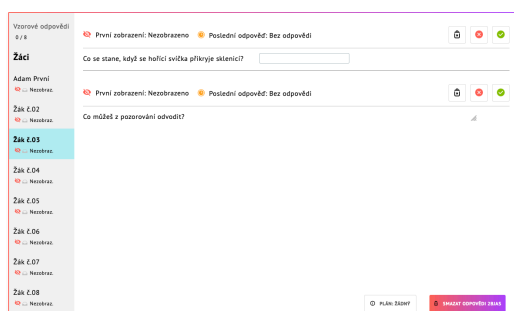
Vzorové odpovědi
0 / 8

Žáci

Adam První
Nezobraz.

Žák č.02
Nezobraz.

Žák č.03
Nezobraz.

Žák č.04
Nezobraz.

Žák č.05
Nezobraz.

Žák č.06
Nezobraz.

Žák č.07
Nezobraz.

Žák č.08
Nezobraz.

První zobrazení: Nezobrazeno Poslední odpověď: Bez odpovědi

Co se stane, když se hořící svíčka přikryje sklenicí?

První zobrazení: Nezobrazeno Poslední odpověď: Bez odpovědi

Co můžeš z pozorování odvodit?

PLÁN: ŽÁDNÝ

SMAZAT ODPOVĚDI ŽÁKŮ